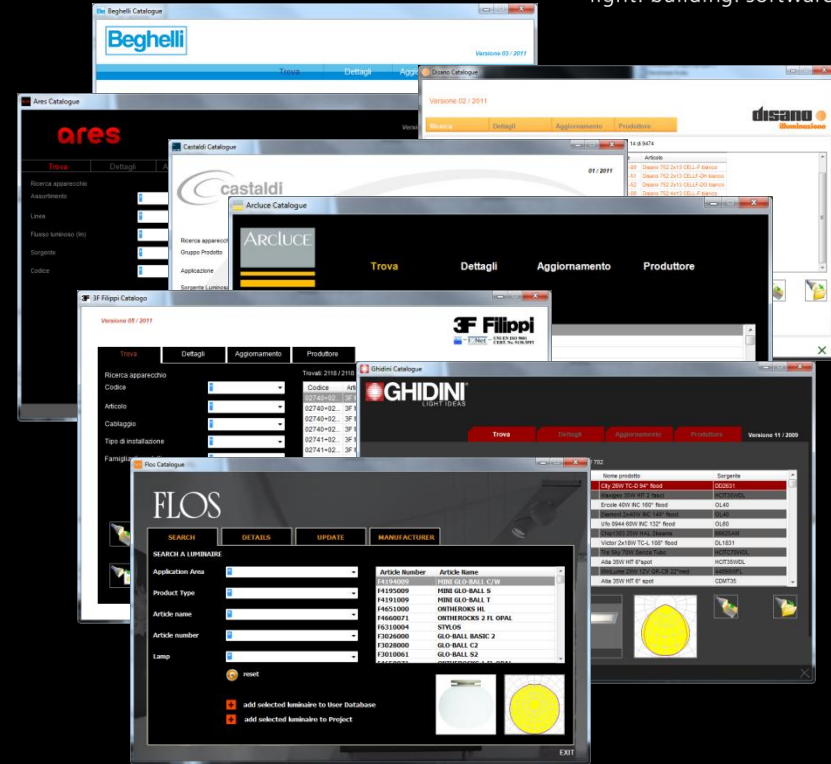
light. building. software

Beghelli Catalogue
Beghelli
Versione 03 / 2011
Trova Dettagli

Disano Catalogue
Versione 02 / 2011
Ricerca Dettagli Aggiornamento Produttore
disano illuminazione
14 di 9474
Articolo
Disano 752 2x13 CELL-F bianco
Disano 752 2x13 CELL-DH bianco
Disano 752 2x13 CELL-DD bianco
Disano 752 4x13 CELL-F bianco

Ares Catalogue
ares
Trova Dettagli
Ricerca apparecchio
Assortimento
Linea
Flusso luminoso (lm)
Sorgente
Codice

Castaldi Catalogue
castaldi
01 / 2011
Ricerca apparecchio
Gruppo Prodotto
Applicazione
Sorgente Luminosa

Arcluce Catalogue
ARCLUCE
Trova Dettagli Aggiornamento Produttore

3F Filippi Catalogo
Versione 05 / 2011
3F Filippi
Trova Dettagli Aggiornamento Produttore
Ricerca apparecchio
Codice
Articolo
Cablaggio
Tipo di installazione
Famiglia
Trovati: 2118 / 2118
Codice
02740+02...
02740+02...
02740+02...
02740+02...
02741+02...
02741+02...

Ghidini Catalogue
GHIDINI LIGHT IDEAS
Trova Dettagli Aggiornamento Produttore Versione 11 / 2009
702
Nome prodotto Sorgente
City 26W TC-D 94° flood DD2631
Ercole 40W INC 160° flood OL40
Ufo 0944 60W INC 132° flood OL60
Victor 2x18W TC-L 108° flood DL1831
Alta 35W HIT 6°spot HCIT35WDL
Alta 35W HIT 6° spot CDMT35

Flos Catalogue
FLOS
SEARCH DETAILS UPDATE MANUFACTURER
SEARCH A LUMINAIRE
Application Area
Product Type
Article name
Article number
Lamp
reset
add selected luminaire to User Database
add selected luminaire to Project
Article Number Article Name
F4194009 MINI GLO-BALL C/W
F4195009 MINI GLO-BALL S
F4191009 MINI GLO-BALL T
F4651000 ONTHEROKS HL
F4660071 ONTHEROCKS 2 FL OPAL
F6310004 STYLOS
F3026000 GLO-BALL BASIC 2
F3028000 GLO-BALL C2
F3010061 GLO-BALL S2
EXIT